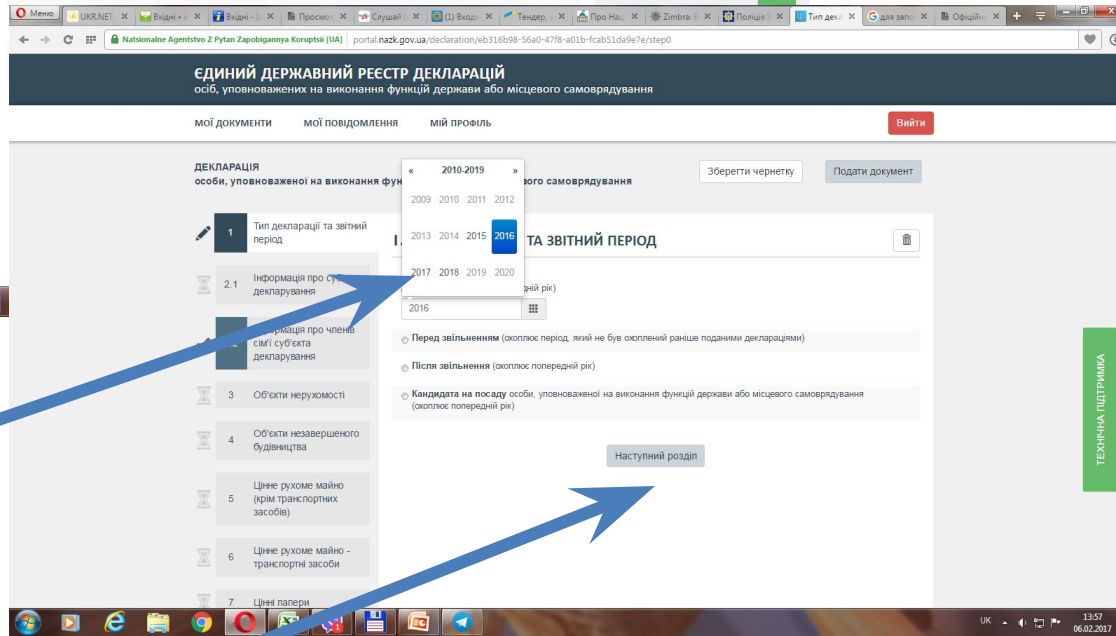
Меню | UKR.NET | Вхідні | Вхідні | Просмотр | Слушай | (1) Вхідні | Тендер | Про Нас | Zimbra | Поліція | Тип декл | для запо | Офіційн

Natsionalne Agentstvo Z Pytan Zapobigannya Koruptsii [UA] portal.nazk.gov.ua/declaration/eb316b98-56a0-47f8-a01b-fcab51da9e7e/step0

ЄДИНИЙ ДЕРЖАВНИЙ РЕЄСТР ДЕКЛАРАЦІЙ
осіб, уповноважених на виконання функцій держави або місцевого самоврядування

МОЇ ДОКУМЕНТИ МОЇ ПОВІДОМЛЕННЯ МІЙ ПРОФІЛЬ Вийти

ДЕКЛАРАЦІЯ
особи, уповноваженої на виконання фун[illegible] ого самоврядування

Зберегти чернетку Подати документ

« 2010-2019 »

| 2009 | 2010 | 2011 | 2012 |
|---|---|---|---|
| 2013 | 2014 | 2015 | 2016 |
| 2017 | 2018 | 2019 | 2020 |

1 Тип декларації та звітний період
2.1 Інформація про су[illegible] декларування
2.2 Інформація про членів сім'ї суб'єкта декларування
3 Об'єкти нерухомості
4 Об'єкти незавершеного будівництва
5 Цінне рухоме майно (крім транспортних засобів)
6 Цінне рухоме майно - транспортні засоби
7 Цінні папери

І. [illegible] ТА ЗВІТНИЙ ПЕРІОД

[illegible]дній рік)

2016

Перед звільненням (охоплює період, який не був охоплений раніше поданими деклараціями)

Після звільнення (охоплює попередній рік)

Кандидата на посаду особи, уповноваженої на виконання функцій держави або місцевого самоврядування (охоплює попередній рік)

Наступний розділ

ТЕХНІЧНА ПІДТРИМКА

UK 13:57 06.02.2017